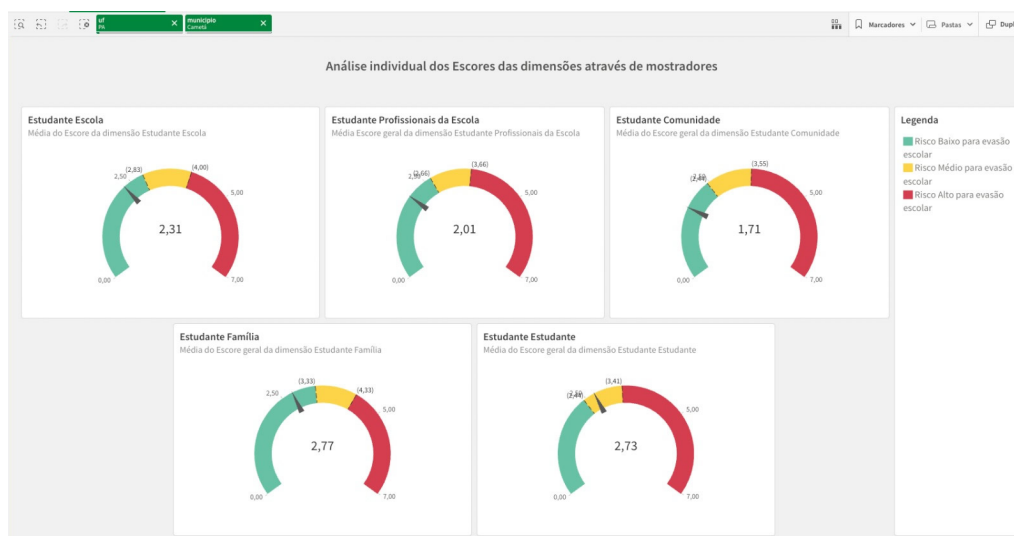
uf
PA

municipio
Cametá

Marcadores
Pastas
Dupl

Análise individual dos Escores das dimensões através de mostradores

Estudante Escola
Média do Escore da dimensão Estudante Escola

(2,83)
(4,00)
2,50
5,00
2,31
0,00
7,00

Estudante Profissionais da Escola
Média Escore geral da dimensão Estudante Profissionais da Escola

(2,66)
(3,66)
2,50
5,00
2,01
0,00
7,00

Estudante Comunidade
Média Escore geral da dimensão Estudante Comunidade

(2,48)
(3,55)
2,50
5,00
1,71
0,00
7,00

Legenda
Risco Baixo para evasão escolar
Risco Médio para evasão escolar
Risco Alto para evasão escolar

Estudante Família
Média do Escore geral da dimensão Estudante Família

(3,33)
(4,33)
2,50
5,00
2,77
0,00
7,00

Estudante Estudante
Média do Escore geral da dimensão Estudante Estudante

(2,44)
(3,41)
2,50
5,00
2,73
0,00
7,00